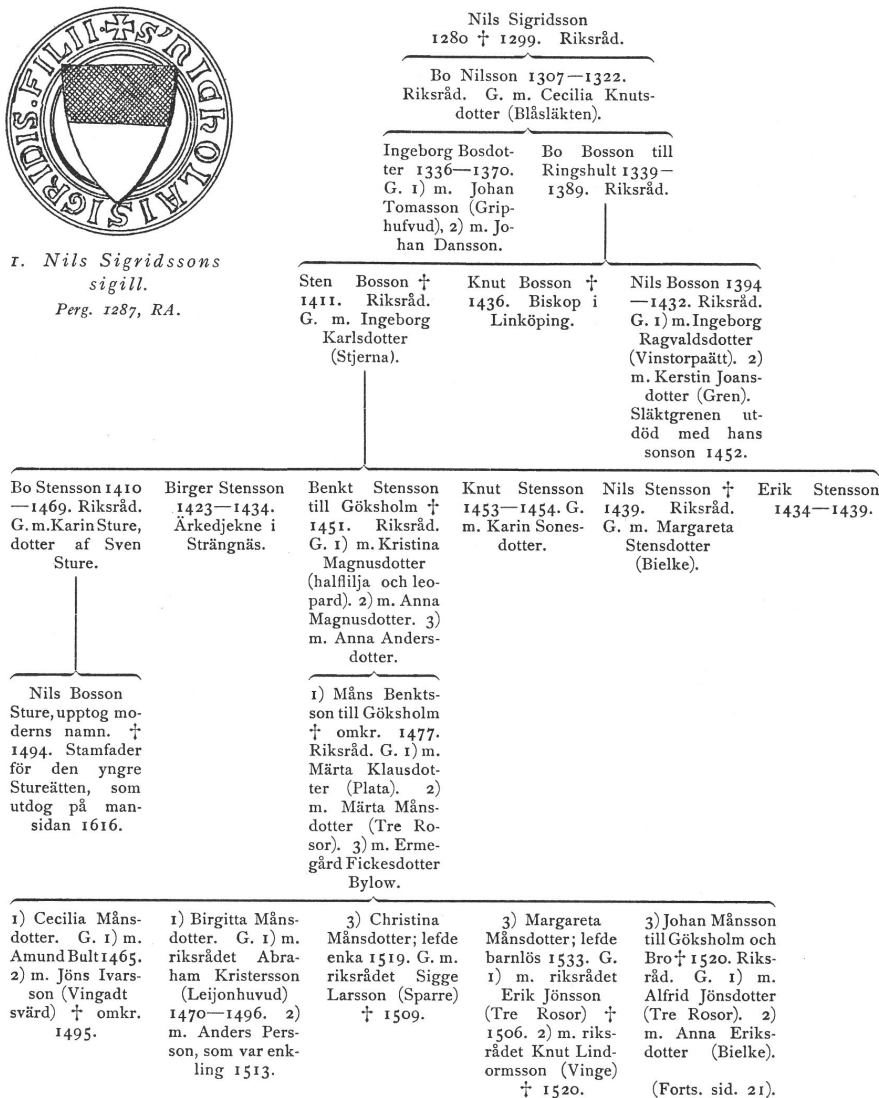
S' NICHOLAI SIGRIDIS FILII

1. Nils Sigridssons sigill. Perg. 1287, RA.

Nils Sigridsson 1280 † 1299. Riksråd.

Bo Nilsson 1307—1322. Riksråd. G. m. Cecilia Knutsdotter (Blåsläkten).

Ingeborg Bosdotter 1336—1370. G. 1) m. Johan Tomasson (Griphufvud), 2) m. Johan Dansson.

Bo Bosson till Ringshult 1339—1389. Riksråd.

Sten Bosson † 1411. Riksråd. G. m. Ingeborg Karlsdotter (Stjerna).

Knut Bosson † 1436. Biskop i Linköping.

Nils Bosson 1394—1432. Riksråd. G. 1) m. Ingeborg Ragvaldsdotter (Vinstorpaätt). 2) m. Kerstin Joansdotter (Gren). Släktgrenen utdöd med hans sonson 1452.

Bo Stensson 1410—1469. Riksråd. G. m. Karin Sture, dotter af Sven Sture.

Birger Stensson 1423—1434. Ärkedjekne i Strängnäs.

Benkt Stensson till Göksholm † 1451. Riksråd. G. 1) m. Kristina Magnusdotter (halflilja och leopard). 2) m. Anna Magnusdotter. 3) m. Anna Andersdotter.

Knut Stensson 1453—1454. G. m. Karin Sonesdotter.

Nils Stensson † 1439. Riksråd. G. m. Margareta Stensdotter (Bielke).

Erik Stensson 1434—1439.

Nils Bosson Sture, upptog moderns namn. † 1494. Stamfader för den yngre Stureätten, som utdog på mansidan 1616.

1) Måns Benktsson till Göksholm † omkr. 1477. Riksråd. G. 1) m. Märta Klausdotter (Plata). 2) m. Märta Månsdotter (Tre Rosor). 3) m. Ermegård Fickesdotter Bylow.

1) Cecilia Månsdotter. G. 1) m. Amund Bult 1465. 2) m. Jöns Ivarsson (Vingadt svärd) † omkr. 1495.

1) Birgitta Månsdotter. G. 1) m. riksrådet Abraham Kristersson (Leijonhuvud) 1470—1496. 2) m. Anders Persson, som var enkling 1513.

3) Christina Månsdotter; lefde enka 1519. G. m. riksrådet Sigge Larsson (Sparre) † 1509.

3) Margareta Månsdotter; lefde barnlös 1533. G. 1) m. riksrådet Erik Jönsson (Tre Rosor) † 1506. 2) m. riksrådet Knut Lindormsson (Vinge) † 1520.

3) Johan Månsson till Göksholm och Bro † 1520. Riksråd. G. 1) m. Alfrid Jönsdotter (Tre Rosor). 2) m. Anna Eriksdotter (Bielke).

(Forts. sid. 21).